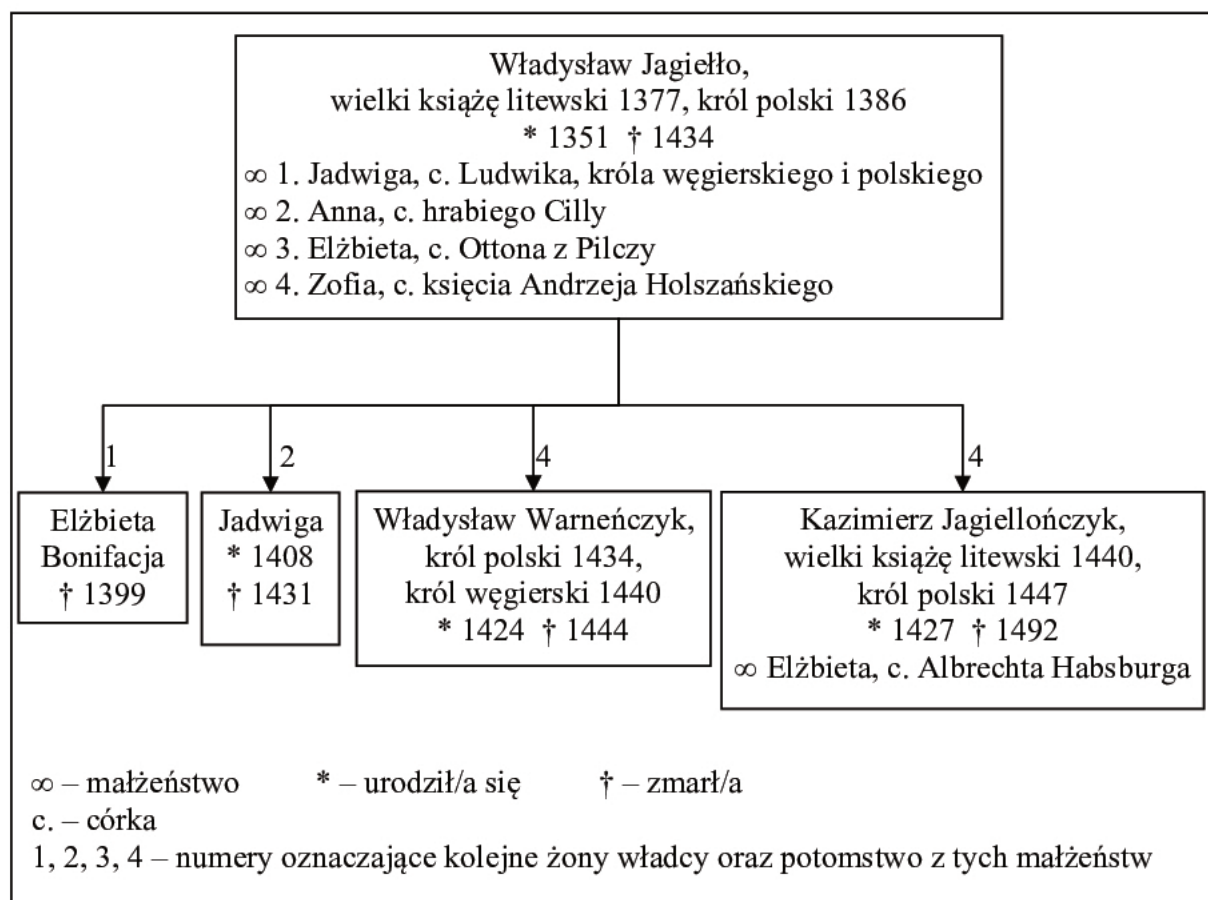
Władysław Jagiełło,
wielki książę litewski 1377, król polski 1386
* 1351 † 1434
$\infty$ 1. Jadwiga, c. Ludwika, króla węgierskiego i polskiego
$\infty$ 2. Anna, c. hrabiego Cilly
$\infty$ 3. Elżbieta, c. Ottona z Pilczy
$\infty$ 4. Zofia, c. księcia Andrzeja Holszańskiego

1

2

4

4

Elżbieta
Bonifacja
† 1399

Jadwiga
* 1408
† 1431

Władysław Warneńczyk,
król polski 1434,
król węgierski 1440
* 1424 † 1444

Kazimierz Jagiellończyk,
wielki książę litewski 1440,
król polski 1447
* 1427 † 1492
$\infty$ Elżbieta, c. Albrechta Habsburga

$\infty$ – małżeństwo * – urodził/a się † – zmarł/a
c. – córka
1, 2, 3, 4 – numery oznaczające kolejne żony władcy oraz potomstwo z tych małżeństw